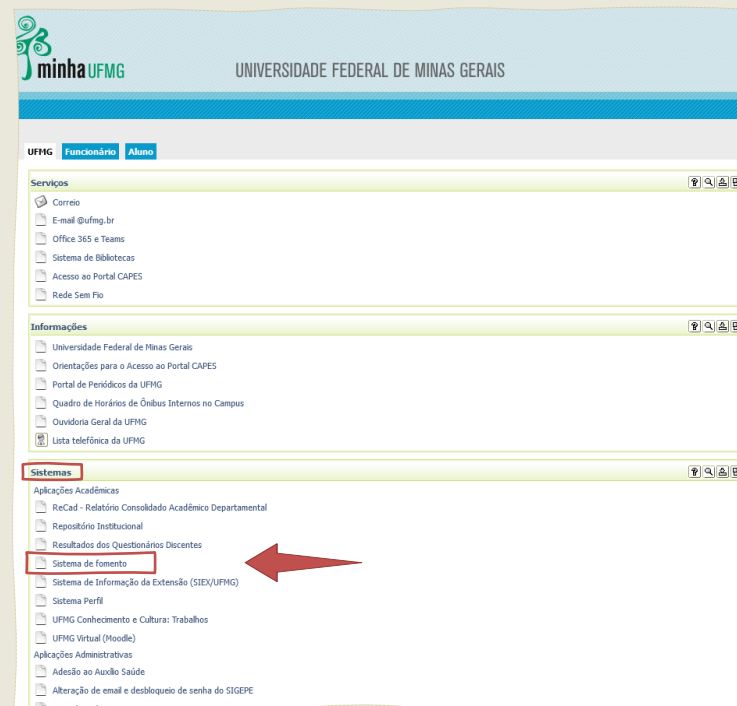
minha UFMG

UNIVERSIDADE FEDERAL DE MINAS GERAIS

UFMG Funcionário Aluno

Serviços

Correio
E-mail @ufmg.br
Office 365 e Teams
Sistema de Bibliotecas
Acesso ao Portal CAPES
Rede Sem Fio

Informações

Universidade Federal de Minas Gerais
Orientações para o Acesso ao Portal CAPES
Portal de Periódicos da UFMG
Quadro de Horários de Ônibus Internos no Campus
Ouvidoria Geral da UFMG
Lista telefônica da UFMG

Sistemas

Aplicações Acadêmicas
ReCad - Relatório Consolidado Acadêmico Departamental
Repositório Institucional
Resultados dos Questionários Discentes
Sistema de fomento
Sistema de Informação da Extensão (SIEX/UFMG)
Sistema Perfil
UFMG Conhecimento e Cultura: Trabalhos
UFMG Virtual (Moodle)
Aplicações Administrativas
Adesão ao Auxílio Saúde
Alteração de email e desbloqueio de senha do SIGEPE